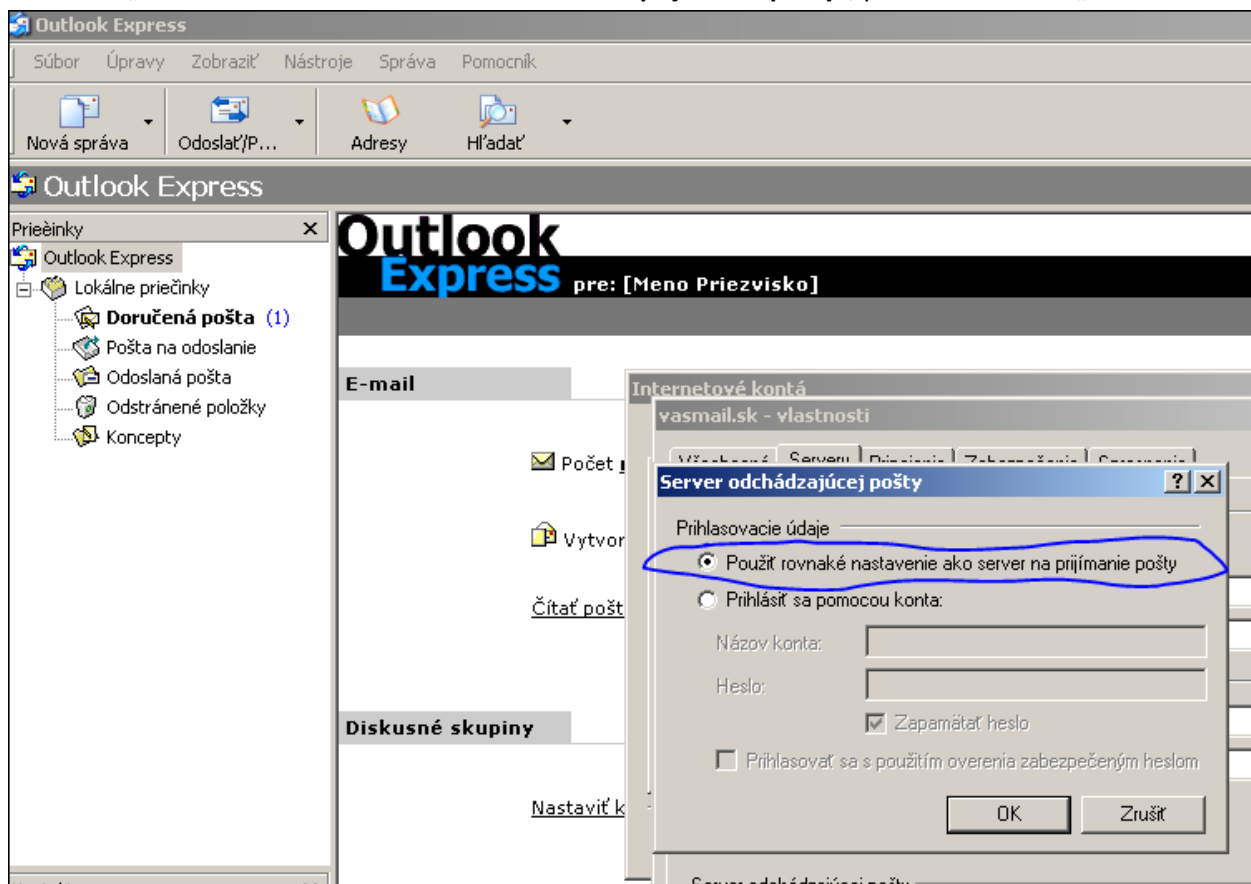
Outlook Express

Súbor Úpravy Zobraziť Nástroje Správa Pomocník

Nová správa Odoslať/P... Adresy Hľadať

Outlook Express

Prieèinky ×

Outlook Express
Lokálne priečinky
Doručená pošta (1)
Pošta na odoslanie
Odoslaná pošta
Odstránené položky
Koncepty

Outlook Express pre: [Meno Priezvisko]

E-mail

Počet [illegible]

Vytvor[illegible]

Čítať pošt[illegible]

Diskusné skupiny

Nastaviť k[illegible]

Internetové kontá

vasmail.sk - vlastnosti

Všeobecné Servery Pripojenie Zabezpečenie Spresnenie

Server odchádzajúcej pošty ? ×

Prihlasovacie údaje

Použiť rovnaké nastavenie ako server na prijímanie pošty

Prihlásiť sa pomocou konta:

Názov konta:

Heslo:

Zapamätať heslo

Prihlasovať sa s použitím overenia zabezpečeným heslom

OK Zrušiť

Server odchádzajúcej pošty